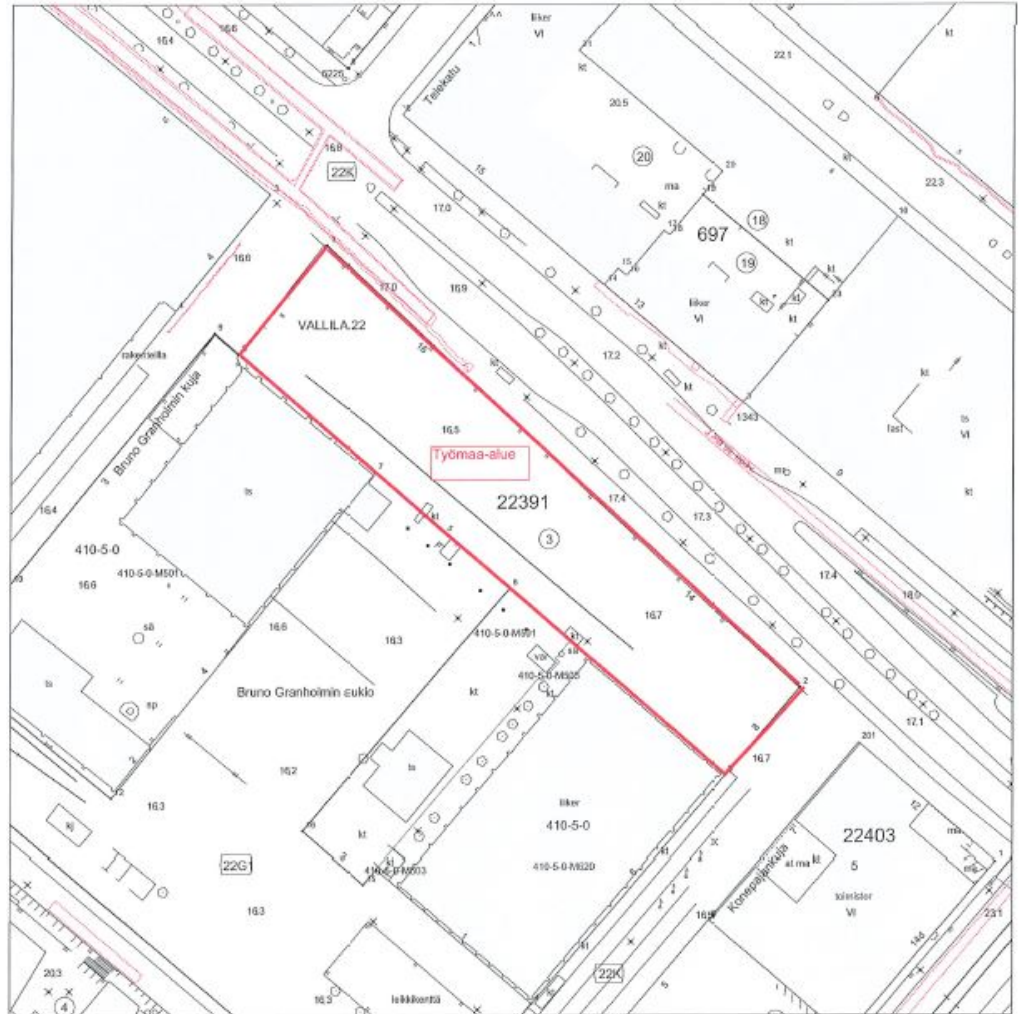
16.4
16.6
6226
liiker
VI
kt
Teleskatu
22.1
kt
20.5
20
16.8
22K
15
29
ma
kt
22.3
17.0
697
18
19
16.6
17.0
16.9
13
liiker
VI
kt
VALLILA 22
rakenteilla
Bruno Granholmin kuja
17.2
1343
kt
last
ts
VI
16.5
Työmaa-alue
22391
3
ts
kt
17.4
17.3
16.4
410-5-0
410-5-0-M501
16.6
16.6
16.3
410-5-0-M501
17.4
18.0
16.7
14
ts
Bruno Granholmin sukio
kt
410-5-0-M505
sp
16.2
16.7
17.1
16.3
ts
kt
liiker
410-5-0
410-5-0-M520
Konepajankuja
al.ma
22403
5
toimistor
VI
kt
22G1
16.3
23.1
203
4
16.3
leikkikenttä
22K
5